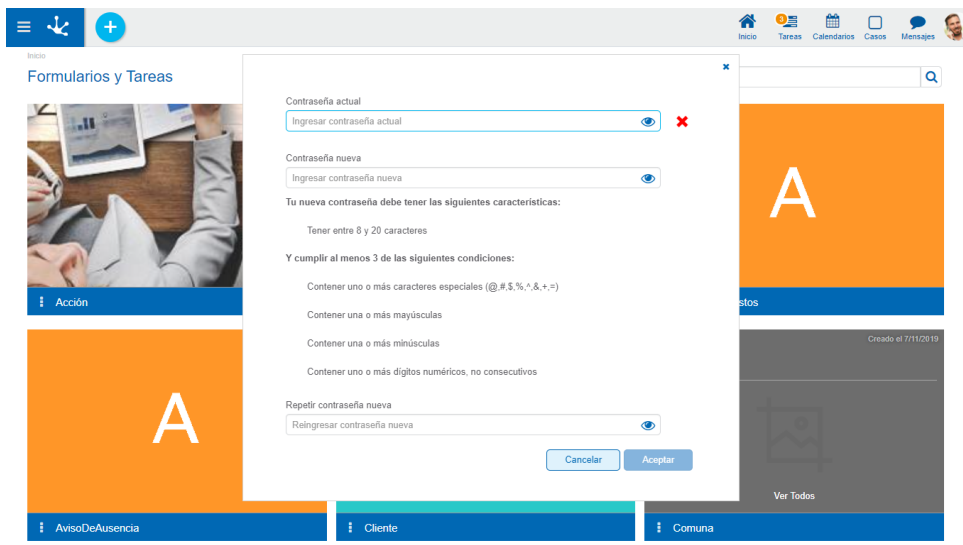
Inicio
Tareas 3
Calendarios
Casos
Mensajes

Inicio
Formularios y Tareas

Contraseña actual
Ingresar contraseña actual

Contraseña nueva
Ingresar contraseña nueva

Tu nueva contraseña debe tener las siguientes características:

Tener entre 8 y 20 caracteres

Y cumplir al menos 3 de las siguientes condiciones:

Contener uno o más caracteres especiales (@,#,$,%,^,&,+,=)

Contener una o más mayúsculas

Contener una o más minúsculas

Contener uno o más dígitos numéricos, no consecutivos

Repetir contraseña nueva
Reingresar contraseña nueva

Cancelar
Aceptar

A
Acción
stos
Creado el 7/11/2019
A
Ver Todos
AvisoDeAusencia
Cliente
Comuna